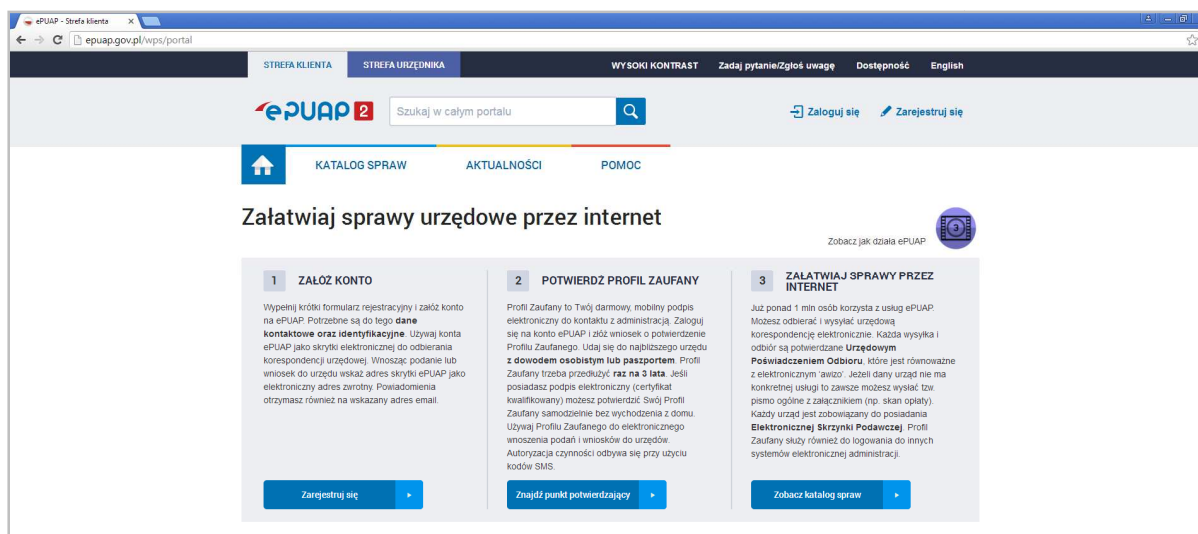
ePUAP - Strefa klienta ×

epuap.gov.pl/wps/portal

STREFA KLIENTA STREFA URZĘDNIKA WYSOKI KONTRAST Zadaj pytanie/Zgłoś uwagę Dostępność English

ePUAP 2 Szukaj w całym portalu

Zaloguj się Zarejestruj się

KATALOG SPRAW AKTUALNOŚCI POMOC

Załatwiaj sprawy urzędowe przez internet

Zobacz jak działa ePUAP

1 ZAŁÓŻ KONTO

Wypełnij krótki formularz rejestracyjny i załóż konto na ePUAP. Potrzebne są do tego **dane kontaktowe oraz identyfikacyjne**. Używaj konta ePUAP jako skrytki elektronicznej do odbierania korespondencji urzędowej. Wnosząc podanie lub wniosek do urzędu wskaż adres skrytki ePUAP jako elektroniczny adres zwrotny. Powiadomienia otrzymasz również na wskazany adres email.

Zarejestruj się

2 POTWIERDŹ PROFIL ZAUFANY

Profil Zaufany to Twój darmowy, mobilny podpis elektroniczny do kontaktu z administracją. Zaloguj się na konto ePUAP i złóż wniosek o potwierdzenie Profilu Zaufanego. Udaj się do najbliższego urzędu **z dowodem osobistym lub paszportem**. Profil Zaufany trzeba przedłużyć **raz na 3 lata**. Jeśli posiadasz podpis elektroniczny (certyfikat kwalifikowany) możesz potwierdzić Swój Profil Zaufany samodzielnie bez wychodzenia z domu. Używaj Profilu Zaufanego do elektronicznego wnoszenia podań i wniosków do urzędów. Autoryzacja czynności odbywa się przy użyciu kodów SMS.

Znajdź punkt potwierdzający

3 ZAŁATWIAJ SPRAWY PRZEZ INTERNET

Już ponad 1 mln osób korzysta z usług ePUAP. Możesz odbierać i wysyłać urzędową korespondencję elektronicznie. Każda wysyłka i odbiór są potwierdzane **Urzędowym Poświadczeniem Odbioru**, które jest równoważne z elektronicznym 'awizo'. Jeżeli dany urząd nie ma konkretnej usługi to zawsze możesz wysłać tzw. pismo ogólne z załącznikiem (np. skan opłaty). Każdy urząd jest zobowiązany do posiadania **Elektronicznej Skrzynki Podawczej**. Profil Zaufany służy również do logowania do innych systemów elektronicznej administracji.

Zobacz katalog spraw